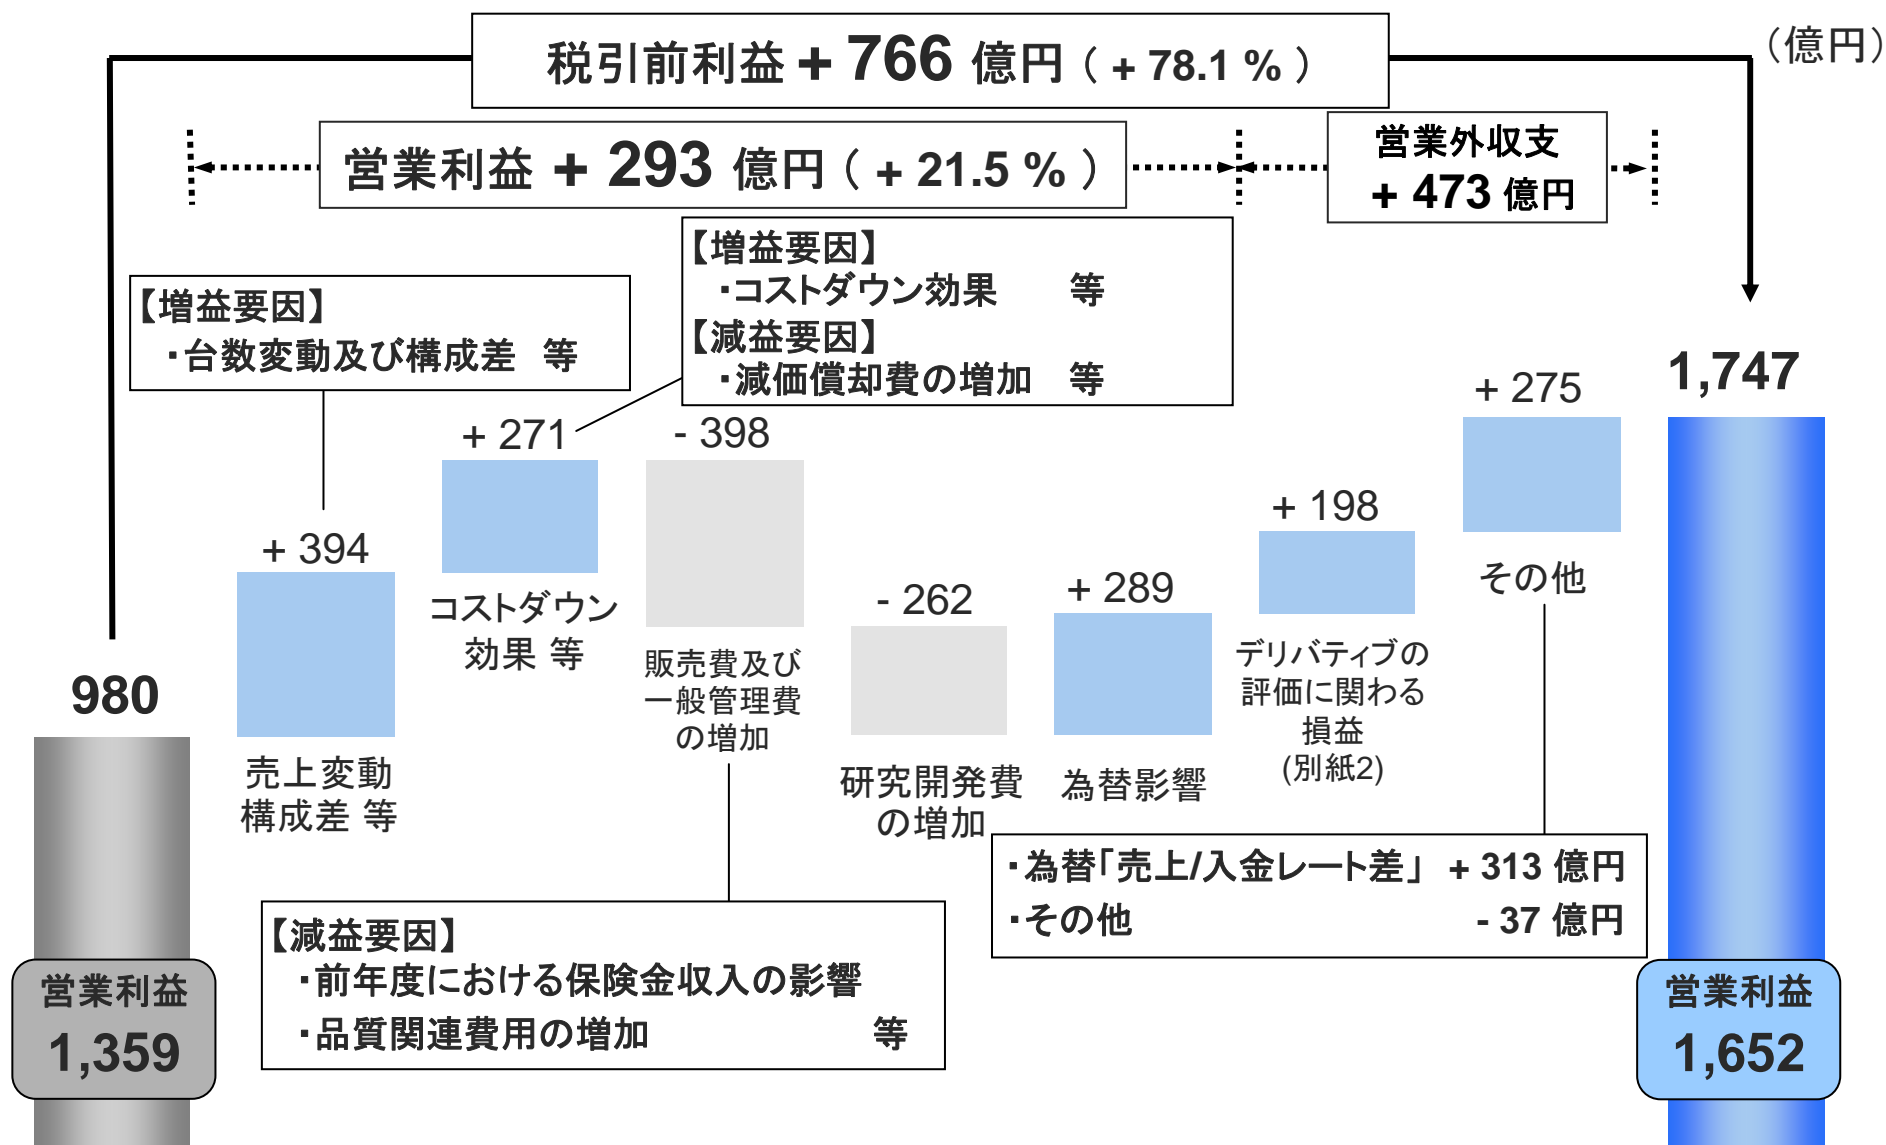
（億円）

税引前利益 + 766 億円（ + 78.1 % ）

営業利益 + 293 億円（ + 21.5 % ）

営業外収支
+ 473 億円

【増益要因】
・台数変動及び構成差　等

【増益要因】
・コストダウン効果　　等
【減益要因】
・減価償却費の増加　等

1,747

980

+ 394
売上変動
構成差 等

+ 271
コストダウン
効果 等

- 398
販売費及び
一般管理費
の増加

- 262
研究開発費
の増加

+ 289
為替影響

+ 198
デリバティブの
評価に関わる
損益
(別紙2)

+ 275
その他

・為替「売上/入金レート差」 + 313 億円
・その他　- 37 億円

【減益要因】
・前年度における保険金収入の影響
・品質関連費用の増加　等

営業利益
1,359

営業利益
1,652